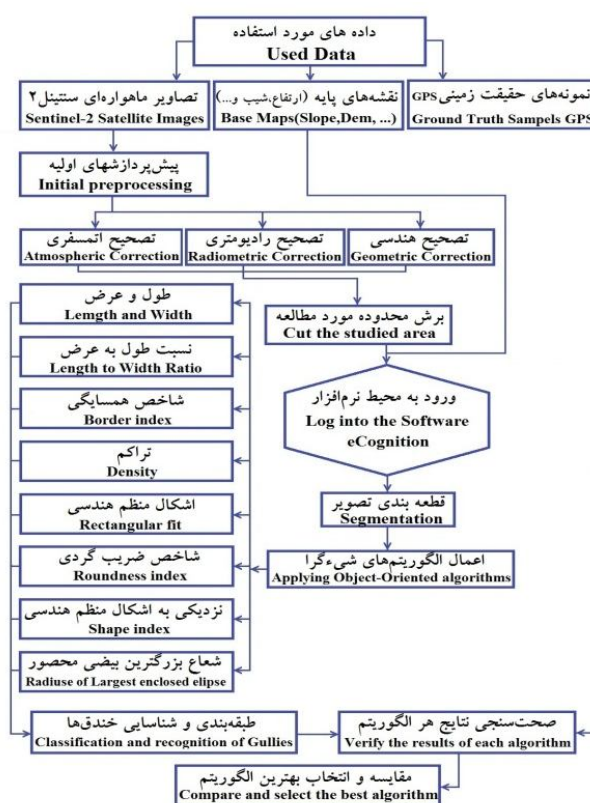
داده های مورد استفاده
Used Data

تصاویر ماهواره‌ای سنتینل۲
Sentinel-2 Satellite Images

نقشه‌های پایه (ارتفاع،شیب و...)
Base Maps(Slope,Dem, ...)

نمونه‌های حقیقت زمینیGPS
Ground Truth Sampels GPS

پیش‌پردازشهای اولیه
Initial preprocessing

تصحیح اتمسفری
Atmospheric Correction

تصحیح رادیومتری
Radiometric Correction

تصحیح هندسی
Geometric Correction

طول و عرض
Lemgth and Width

برش محدوده مورد مطالعه
Cut the studied area

نسبت طول به عرض
Length to Width Ratio

شاخص همسایگی
Border index

ورود به محیط نرم‌افزار
Log into the Software eCognition

تراکم
Density

اشکال منظم هندسی
Rectangular fit

قطعه بندی تصویر
Segmentation

شاخص ضریب گردی
Roundness index

اعمال الگوریتم‌های شیءگرا
Applying Object-Oriented algorithms

نزدیکی به اشکال منظم هندسی
Shape index

شعاع بزرگترین بیضی محصور
Radiuse of Largest enclosed elipse

طبقه‌بندی و شناسایی خندق‌ها
Classification and recognition of Gullies

صحت‌سنجی نتایج هر الگوریتم
Verify the results of each algorithm

مقایسه و انتخاب بهترین الگوریتم
Compare and select the best algorithm